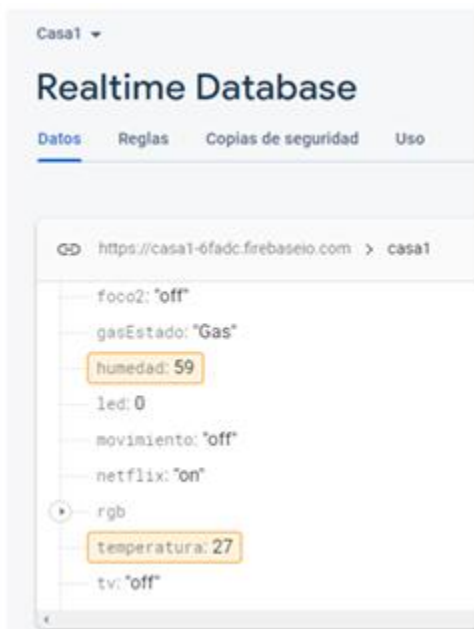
Casa1 ▾

Realtime Database

Datos Reglas Copias de seguridad Uso

https://casa1-6fadc.firebaseio.com > casa1

foco2: "off"
gasEstado: "Gas"
humedad: 59
led: 0
movimiento: "off"
netflix: "on"
rgb
temperatura: 27
tv: "off"